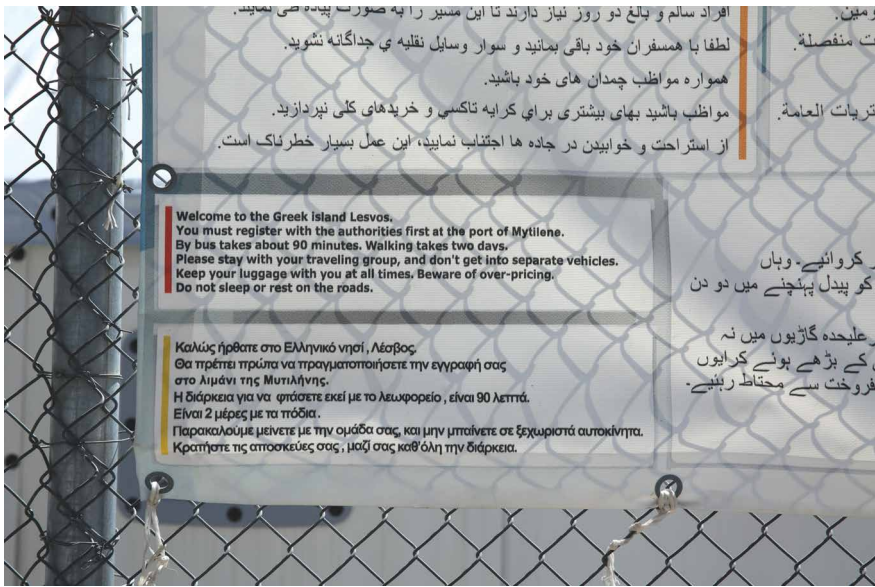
افراد سالم و بالغ دو روز نیاز دارند تا این مسیر را به صورت پیاده طی نمایند.
لطفا با همسفران خود باقی بمانید و سوار وسایل نقلیه ی جداگانه نشوید.
همواره مواظب چمدان های خود باشید.
مواظب باشید بهای بیشتری برای کرایه تاکسی و خریدهای کلی نپردازید.
از استراحت و خوابیدن در جاده ها اجتناب نمایید، این عمل بسیار خطرناک است.

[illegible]زمين.
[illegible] منفصلة.
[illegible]تريات العامة.

Welcome to the Greek island Lesvos.
You must register with the authorities first at the port of Mytilene.
By bus takes about 90 minutes. Walking takes two days.
Please stay with your traveling group, and don't get into separate vehicles.
Keep your luggage with you at all times. Beware of over-pricing.
Do not sleep or rest on the roads.

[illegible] کروائیے۔ وہاں
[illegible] کو پیدل پہنچنے میں دو دن

Καλώς ήρθατε στο Ελληνικό νησί , Λέσβος.
Θα πρέπει πρώτα να πραγματοποιήσετε την εγγραφή σας στο λιμάνι της Μυτιλήνης.
Η διάρκεια για να φτάσετε εκεί με το λεωφορείο , είναι 90 λεπτά.
Είναι 2 μέρες με τα πόδια.
Παρακαλούμε μείνετε με την ομάδα σας, και μην μπαίνετε σε ξεχωριστά αυτοκίνητα.
Κρατήστε τις αποσκευές σας , μαζί σας καθ'όλη την διάρκεια.

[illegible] علیحدہ گاڑیوں میں نہ
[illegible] کے بڑھے ہوئے کرایوں
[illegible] فروخت سے محتاط رہئیے۔